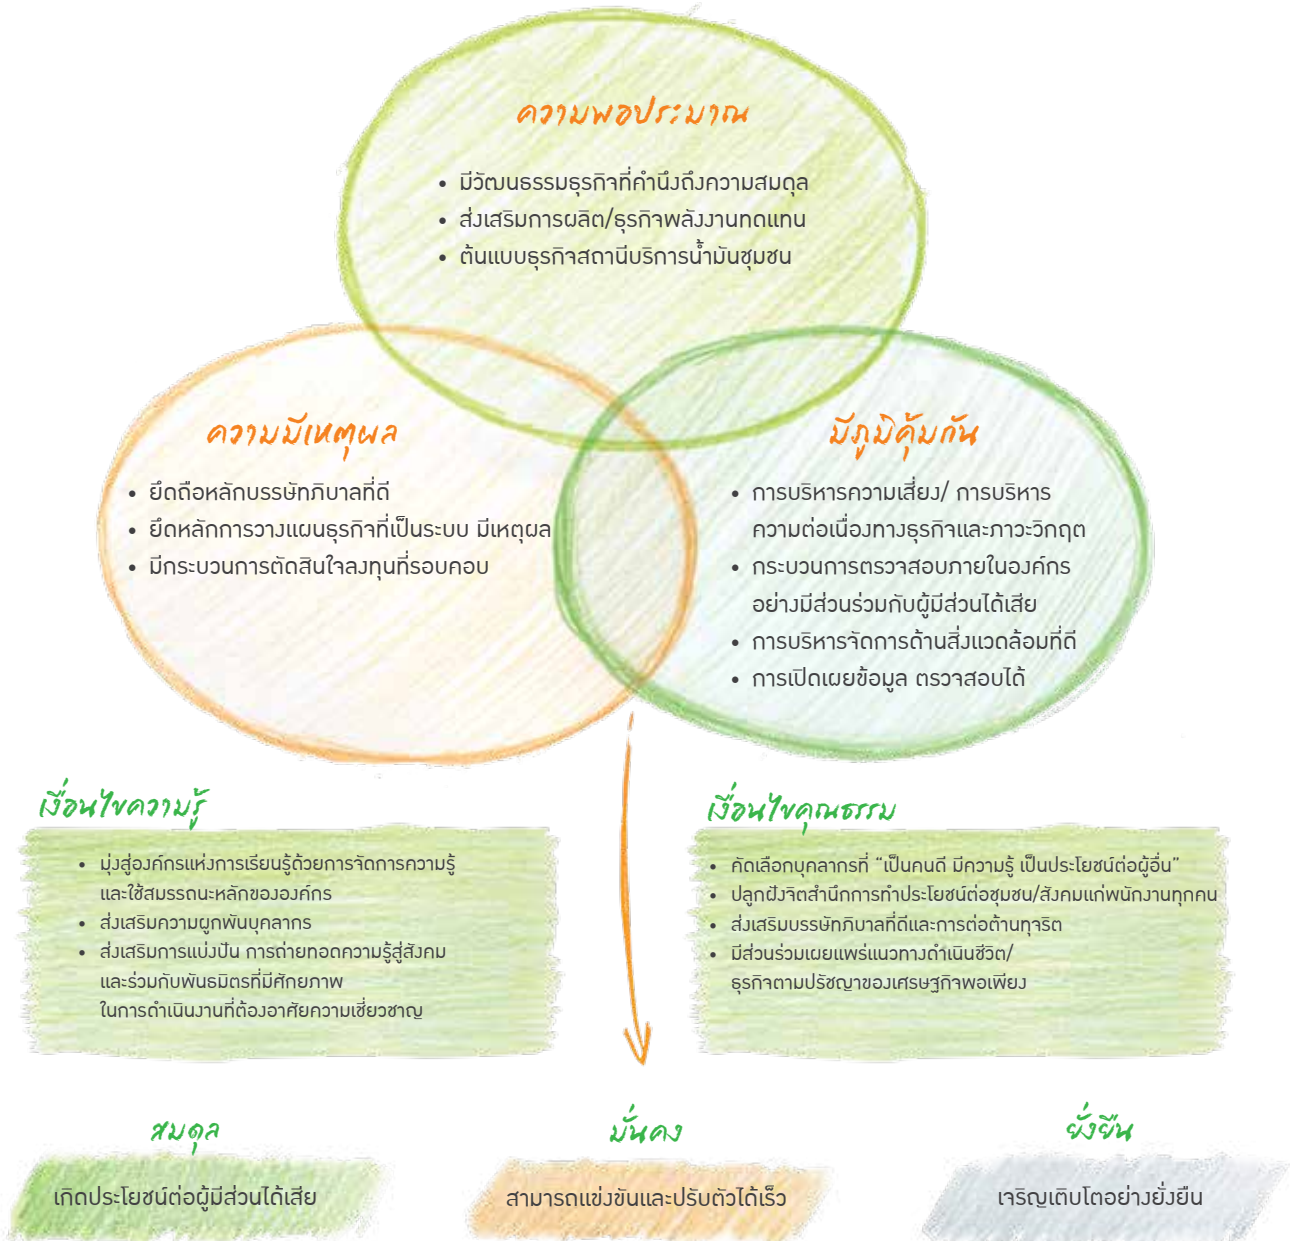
ความพอประมาณ

• มีวัฒนธรรมธุรกิจที่คำนึงถึงความสมดุล
• ส่งเสริมการผลิต/ธุรกิจพลังงานทดแทน
• ต้นแบบธุรกิจสถานีบริการน้ำมันชุมชน

ความมีเหตุผล

• ยึดถือหลักบรรษัทภิบาลที่ดี
• ยึดหลักการวางแผนธุรกิจที่เป็นระบบ มีเหตุผล
• มีกระบวนการตัดสินใจลงทุนที่รอบคอบ

มีภูมิคุ้มกัน

• การบริหารความเสี่ยง/ การบริหารความต่อเนื่องทางธุรกิจและภาวะวิกฤต
• กระบวนการตรวจสอบภายในองค์กรอย่างมีส่วนร่วมกับผู้มีส่วนได้เสีย
• การบริหารจัดการด้านสิ่งแวดล้อมที่ดี
• การเปิดเผยข้อมูล ตรวจสอบได้

เงื่อนไขความรู้

• มุ่งสู่องค์กรแห่งการเรียนรู้ด้วยการจัดการความรู้และใช้สมรรถนะหลักขององค์กร
• ส่งเสริมความผูกพันบุคลากร
• ส่งเสริมการแบ่งปัน การถ่ายทอดความรู้สู่สังคมและร่วมกับพันธมิตรที่มีศักยภาพในการดำเนินงานที่ต้องอาศัยความเชี่ยวชาญ

เงื่อนไขคุณธรรม

• คัดเลือกบุคลากรที่ "เป็นคนดี มีความรู้ เป็นประโยชน์ต่อผู้อื่น"
• ปลูกฝังจิตสำนึกการทำประโยชน์ต่อชุมชน/สังคมแก่พนักงานทุกคน
• ส่งเสริมบรรษัทภิบาลที่ดีและการต่อต้านทุจริต
• มีส่วนร่วมเผยแพร่แนวทางดำเนินชีวิต/ธุรกิจตามปรัชญาของเศรษฐกิจพอเพียง

สมดุล

เกิดประโยชน์ต่อผู้มีส่วนได้เสีย

มั่นคง

สามารถแข่งขันและปรับตัวได้เร็ว

ยั่งยืน

เจริญเติบโตอย่างยั่งยืน